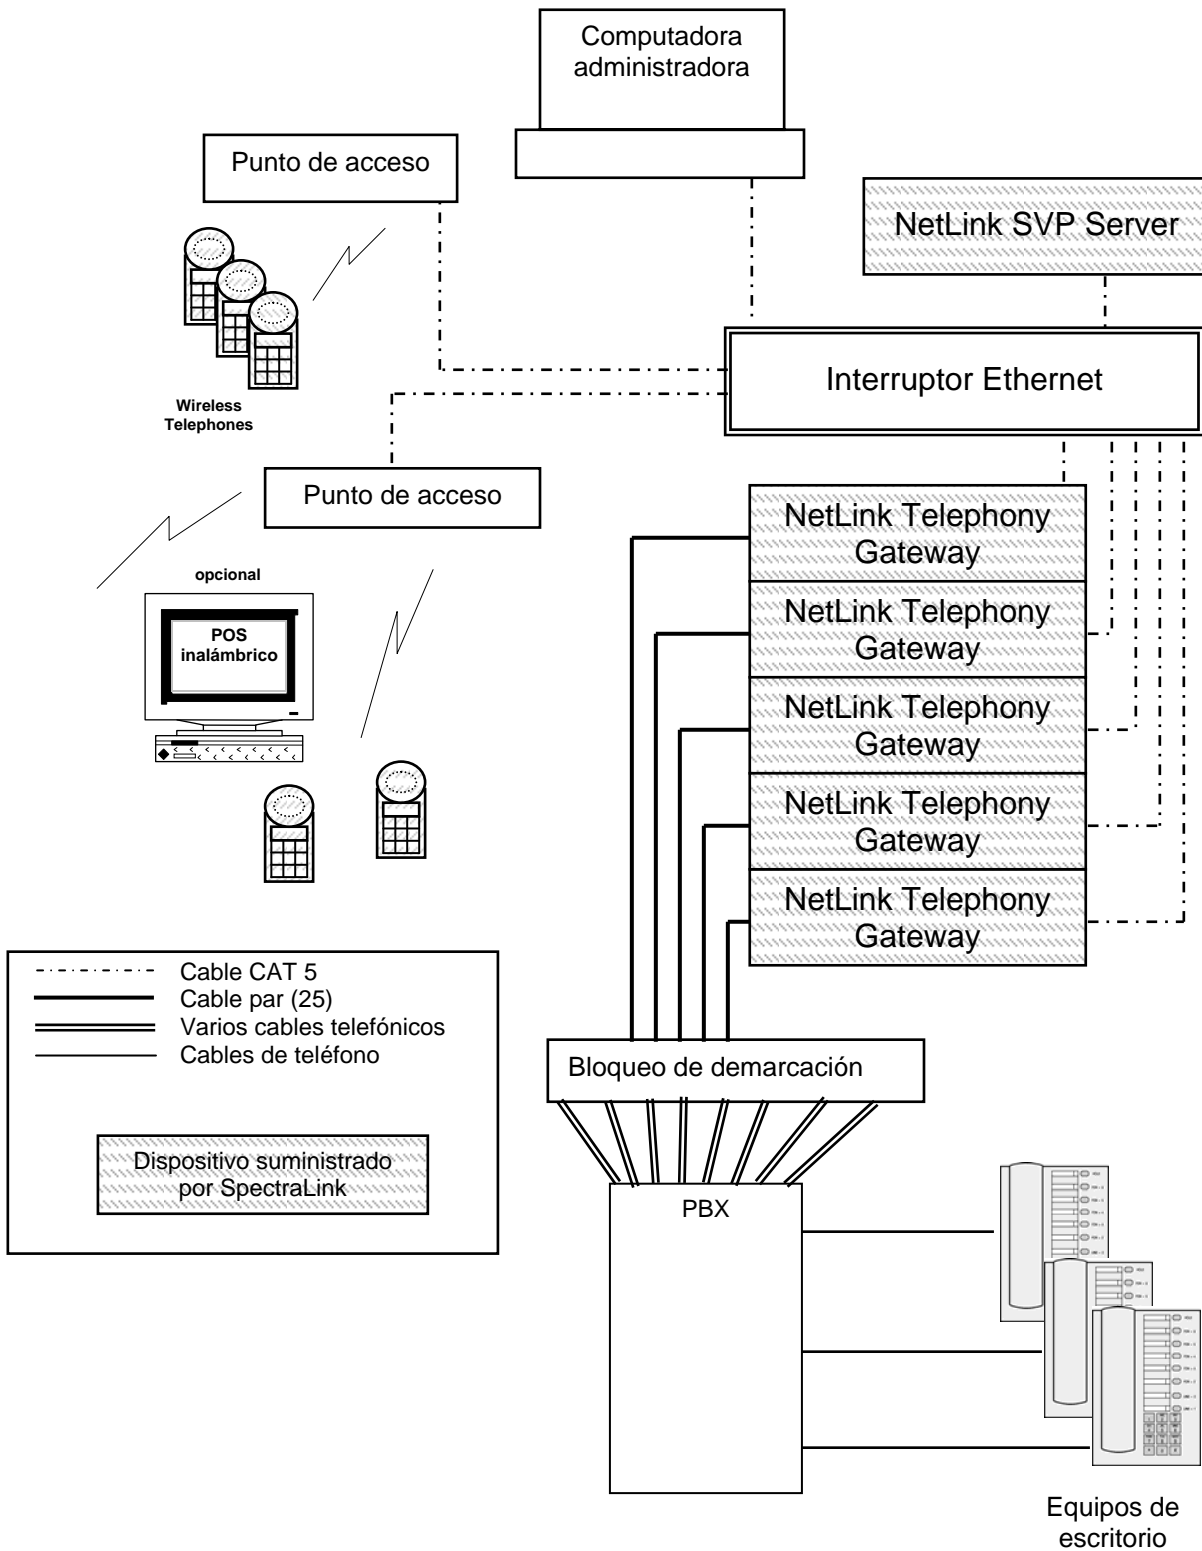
Computadora administradora

Punto de acceso

NetLink SVP Server

Interruptor Ethernet

Wireless Telephones

Punto de acceso

opcional

POS inalámbrico

NetLink Telephony Gateway

NetLink Telephony Gateway

NetLink Telephony Gateway

NetLink Telephony Gateway

NetLink Telephony Gateway

Cable CAT 5
Cable par (25)
Varios cables telefónicos
Cables de teléfono

Dispositivo suministrado por SpectraLink

Bloqueo de demarcación

PBX

Equipos de escritorio